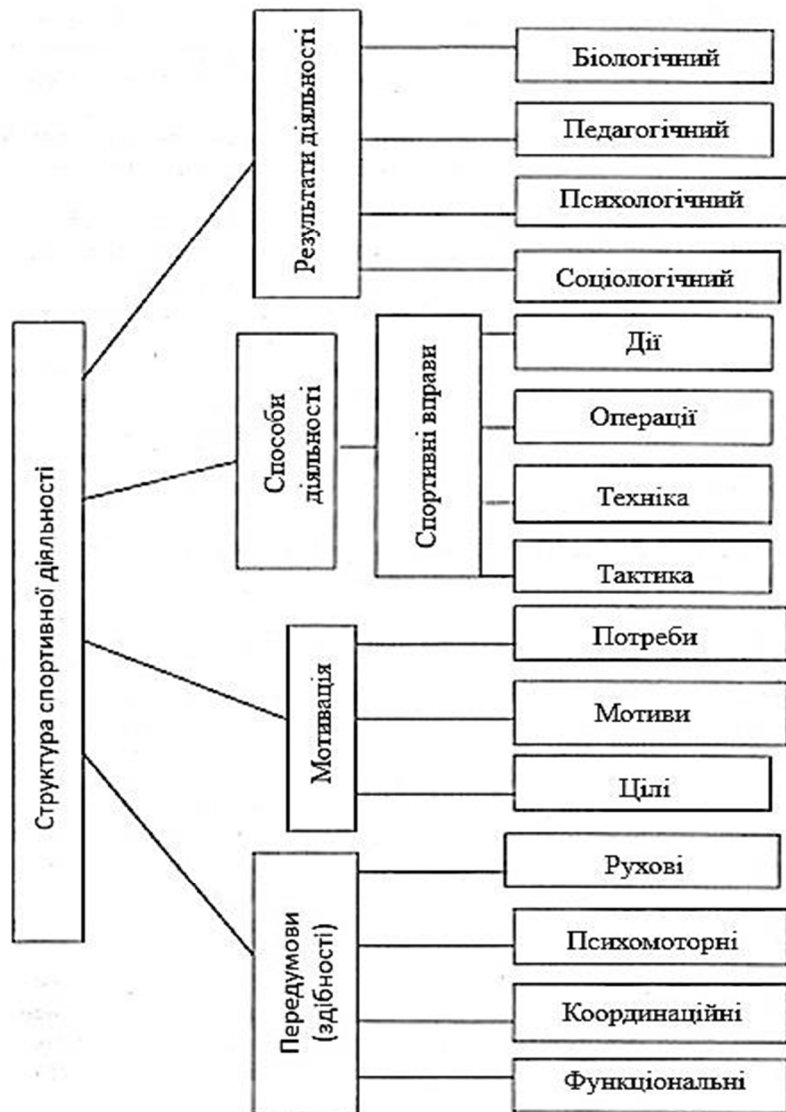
Структура спортивної діяльності

Результати діяльності

Біологічний

Педагогічний

Психологічний

Соціологічний

Способи діяльності

Спортивні вправи

Дії

Операції

Техніка

Тактика

Мотивація

Потреби

Мотиви

Цілі

Передумови (здібності)

Рухові

Психомоторні

Координаційні

Функціональні